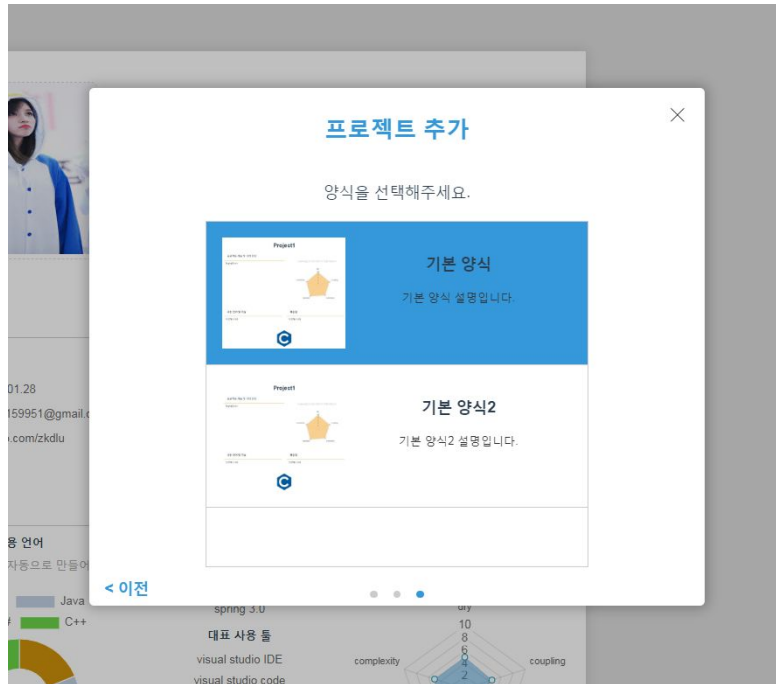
01.28
159951@gmail.c
o.com/zkdlu

용 언어
자동으로 만들어

Java
C++

프로젝트 추가

양식을 선택해주세요.

Project1

기본 양식

기본 양식 설명입니다.

Project1

기본 양식2

기본 양식2 설명입니다.

< 이전

spring 3.0
대표 사용 툴
visual studio IDE
visual studio code

10
8
6
4
2
complexity
coupling